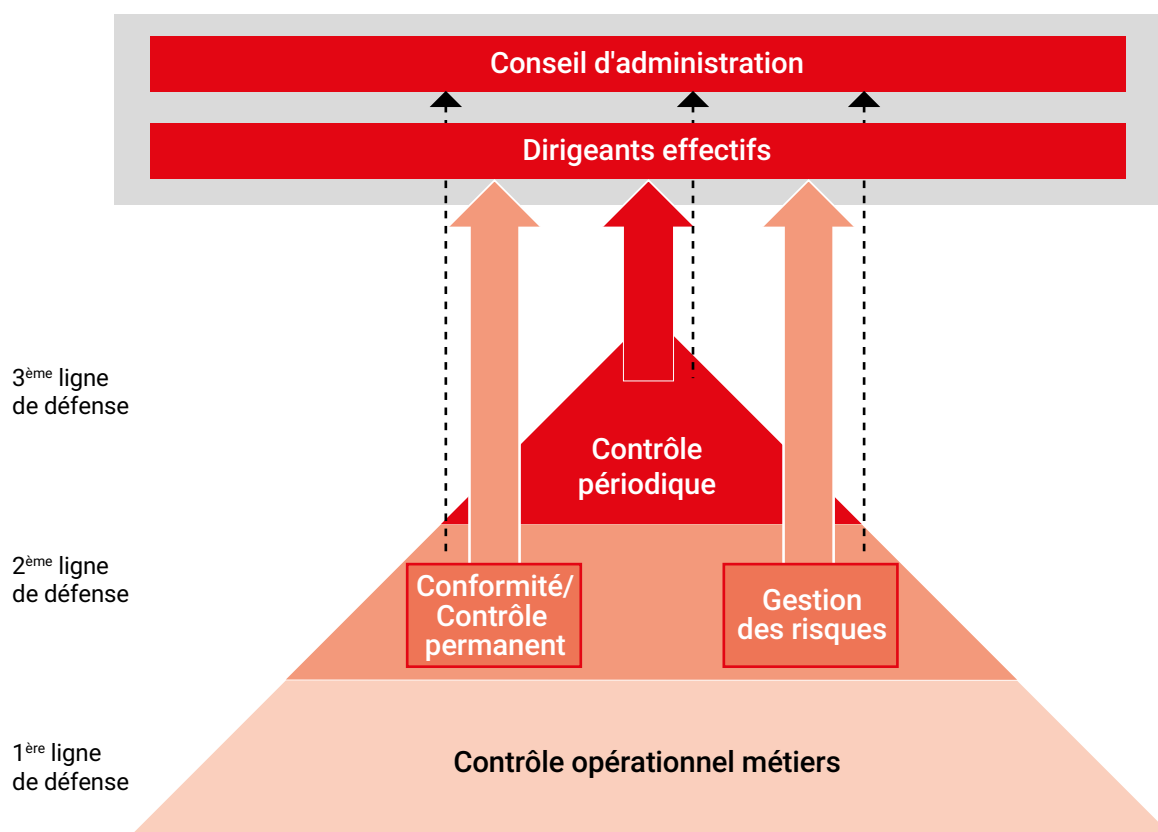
Conseil d'administration

Dirigeants effectifs

3$^{ème}$ ligne de défense

Contrôle périodique

2$^{ème}$ ligne de défense

Conformité/ Contrôle permanent

Gestion des risques

1$^{ère}$ ligne de défense

Contrôle opérationnel métiers